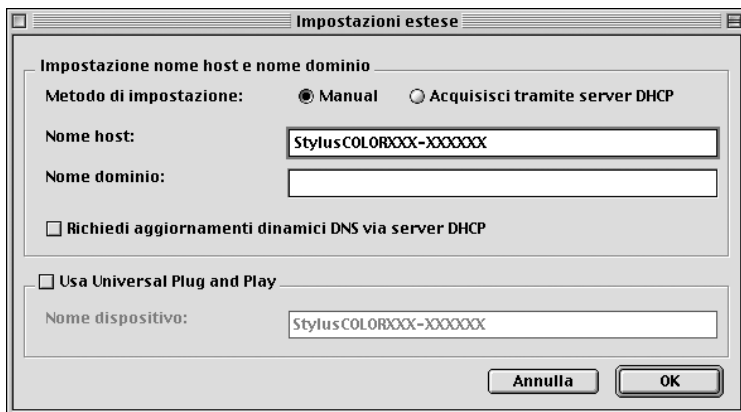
Impostazioni estese

Impostazione nome host e nome dominio

Metodo di impostazione: Manual Acquisisci tramite server DHCP

Nome host: StylusCOLORXXX-XXXXXX

Nome dominio:

Richiedi aggiornamenti dinamici DNS via server DHCP

Usa Universal Plug and Play

Nome dispositivo: StylusCOLORXXX-XXXXXX

Annulla OK